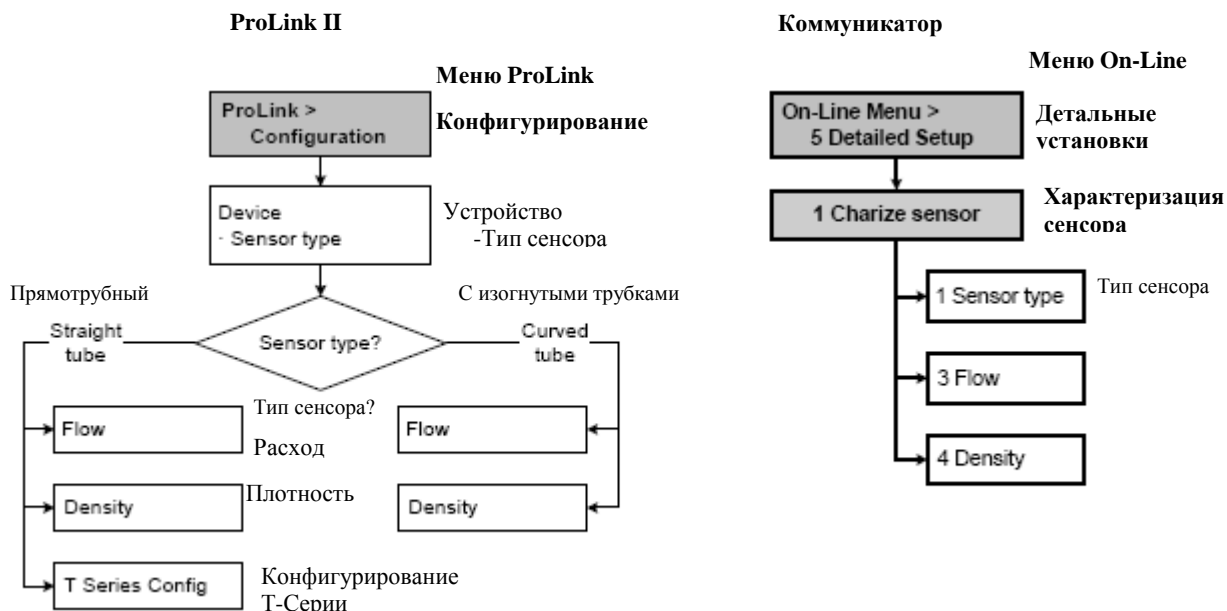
ProLink II

Меню ProLink

ProLink > Configuration

Конфигурирование

Device
· Sensor type

Устройство
-Тип сенсора

Прямотрубный

С изогнутыми трубками

Straight tube

Sensor type?

Curved tube

Тип сенсора?

Flow

Расход

Flow

Density

Плотность

Density

T Series Config

Конфигурирование Т-Серии

Коммуникатор

Меню On-Line

On-Line Menu > 5 Detailed Setup

Детальные установки

1 Charize sensor

Характеризация сенсора

1 Sensor type

Тип сенсора

3 Flow

4 Density